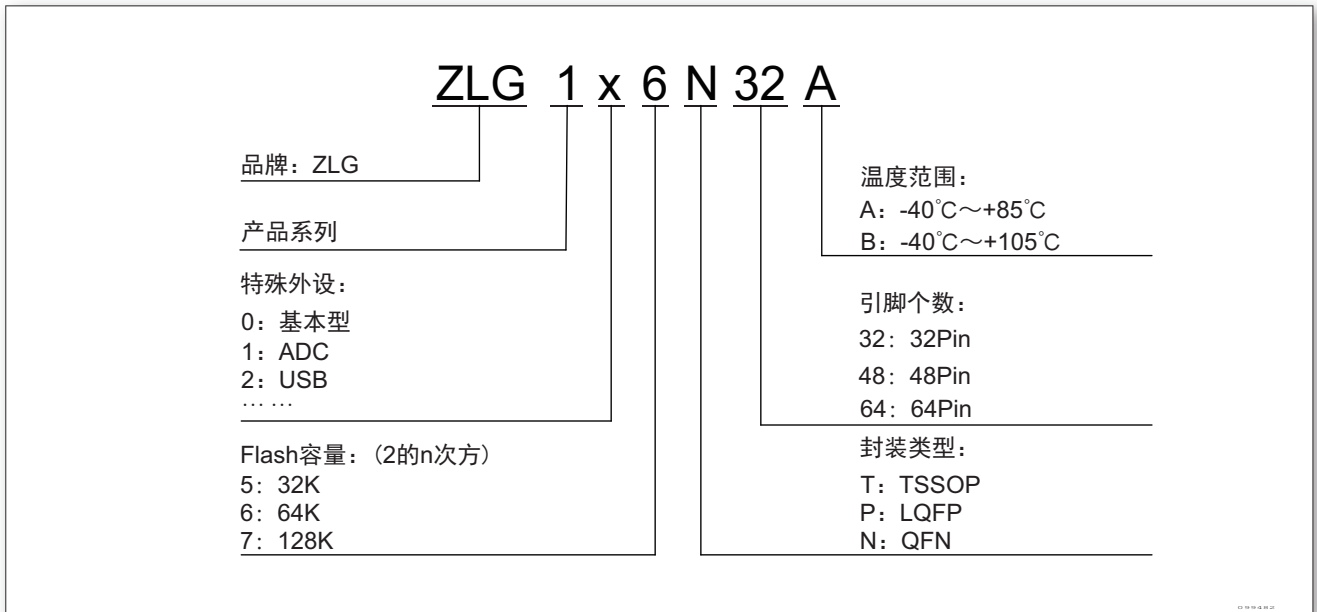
ZLG 1 x 6 N 32 A

品牌：ZLG

产品系列

特殊外设：
0：基本型
1：ADC
2：USB
……

Flash容量：（2的n次方）
5：32K
6：64K
7：128K

温度范围：
A：-40℃～+85℃
B：-40℃～+105℃

引脚个数：
32：32Pin
48：48Pin
64：64Pin

封装类型：
T：TSSOP
P：LQFP
N：QFN